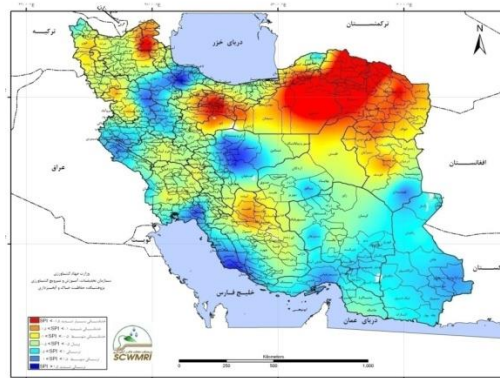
ترکیه
ترکمنستان
دریای خزر
N
عراق
افغانستان
وزارت جهاد کشاورزی
سازمان تحقیقات، آموزش و ترویج کشاورزی
پژوهشکده حفاظت خاک و آبخیزداری
خلیج فارس
دریای عمان
SCWMRI
Kilometers
0 125 250 500 750 1,000
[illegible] SPI
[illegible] SPI
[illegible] SPI
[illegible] SPI
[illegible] SPI
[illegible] SPI
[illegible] SPI